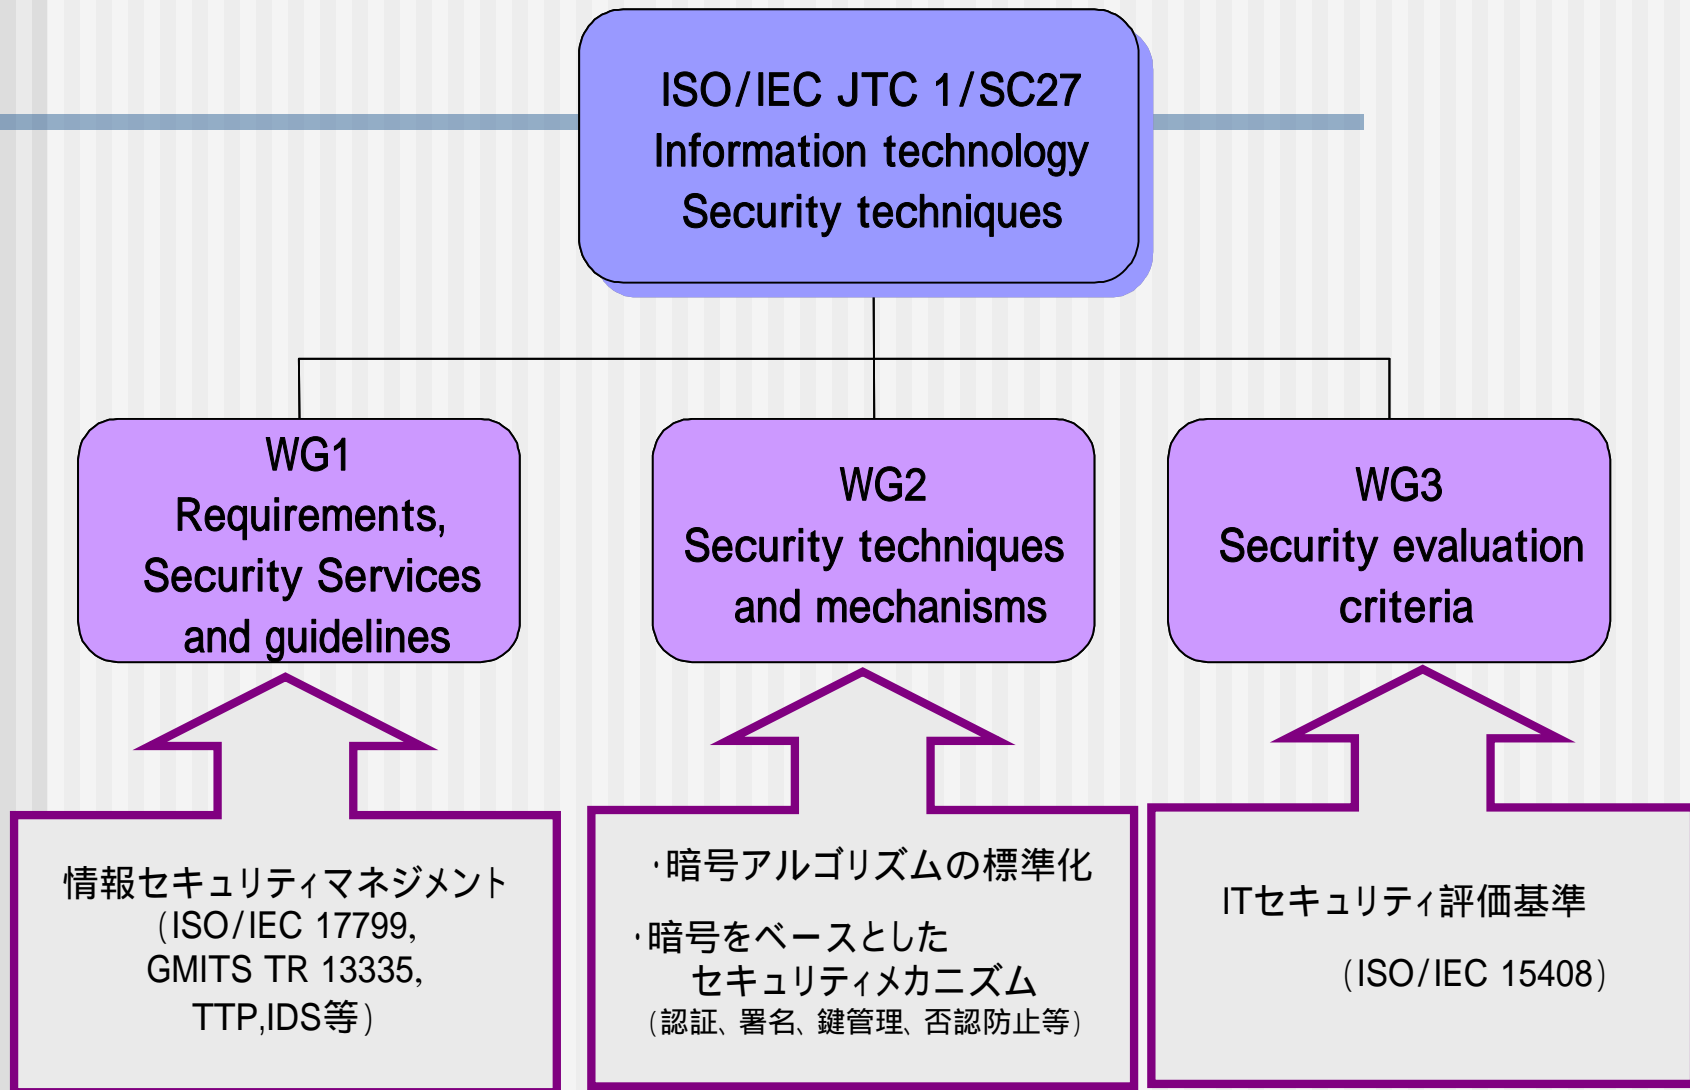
ISO/IEC JTC 1/SC27
Information technology
Security techniques

WG1
Requirements,
Security Services
and guidelines

WG2
Security techniques
and mechanisms

WG3
Security evaluation
criteria

情報セキュリティマネジメント
（ISO/IEC 17799,
GMITS TR 13335,
TTP,IDS等）

・暗号アルゴリズムの標準化

・暗号をベースとした
セキュリティメカニズム
（認証、署名、鍵管理、否認防止等）

ITセキュリティ評価基準

（ISO/IEC 15408）